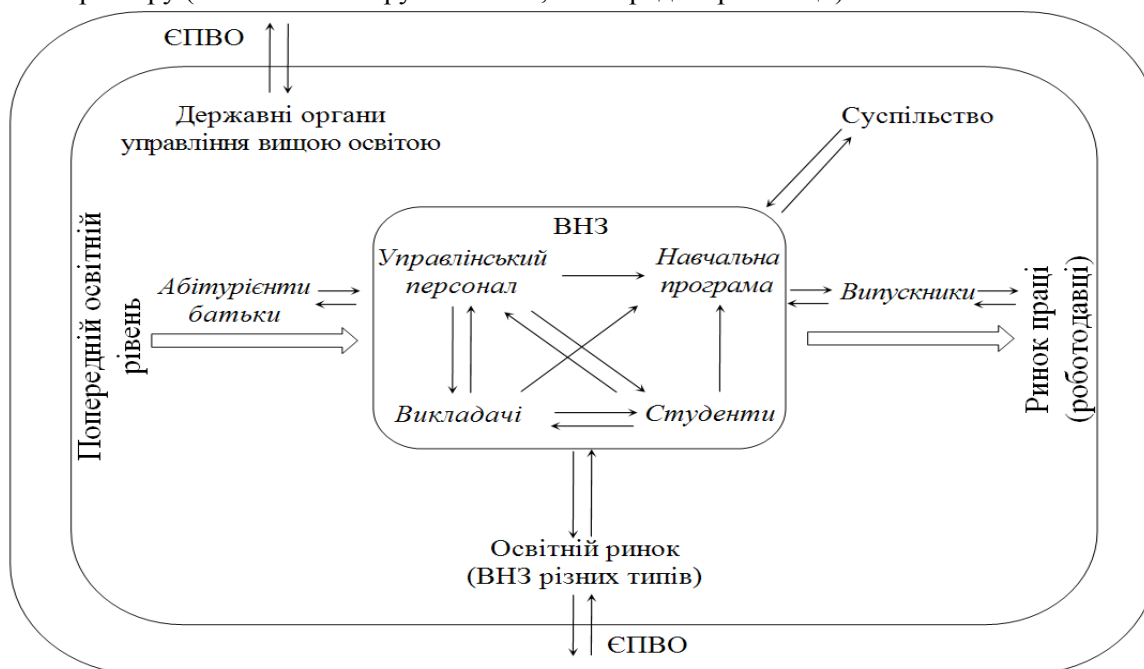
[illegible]

ЄПВО

Державні органи управління вищою освітою

Суспільство

Попередній освітній рівень

Абітурієнти батьки

ВНЗ

Управлінський персонал

Навчальна програма

Викладачі

Студенти

Випускники

Ринок праці (роботодавці)

Освітній ринок (ВНЗ різних типів)

ЄПВО